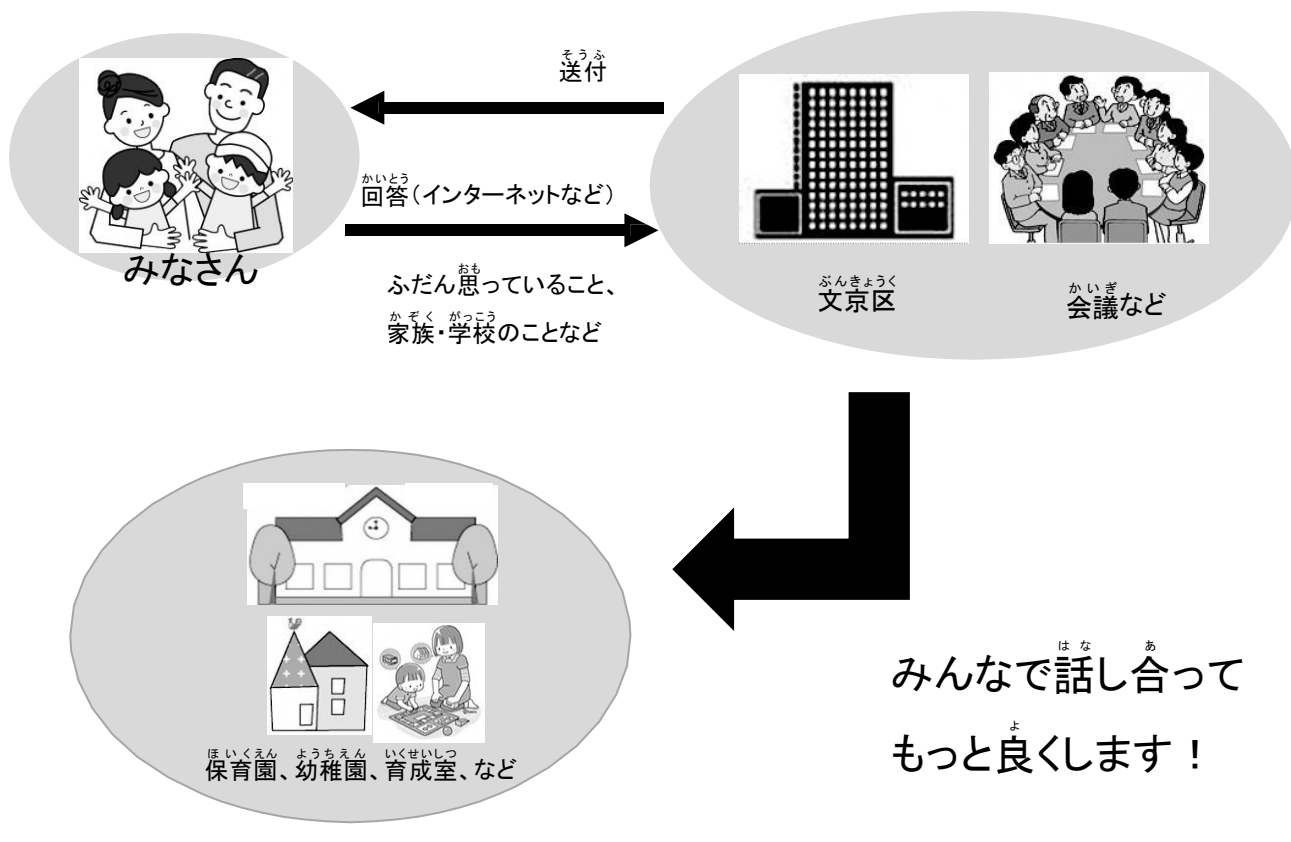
送付(そうふ)

みなさん

回答(かいとう)（インターネットなど）

ふだん思(おも)っていること、
家族(かぞく)・学校(がっこう)のことなど

文京区(ぶんきょうく)

会議(かいぎ)など

保育園(ほいくえん)、幼稚園(ようちえん)、育成室(いくせいしつ)、など

みんなで話(はな)し合(あ)って
もっと良(よ)くします！